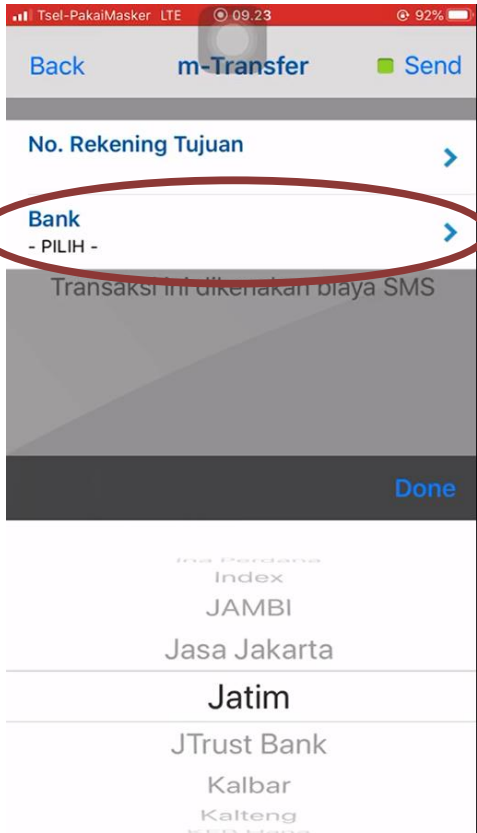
Tsel-PakaiMasker LTE 09.23 92%

Back m-Transfer Send

No. Rekening Tujuan

Bank
- PILIH -

Transaksi ini dikenakan biaya SMS

Done

Ina Perdana
Index
JAMBI
Jasa Jakarta
Jatim
JTrust Bank
Kalbar
Kalteng
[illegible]